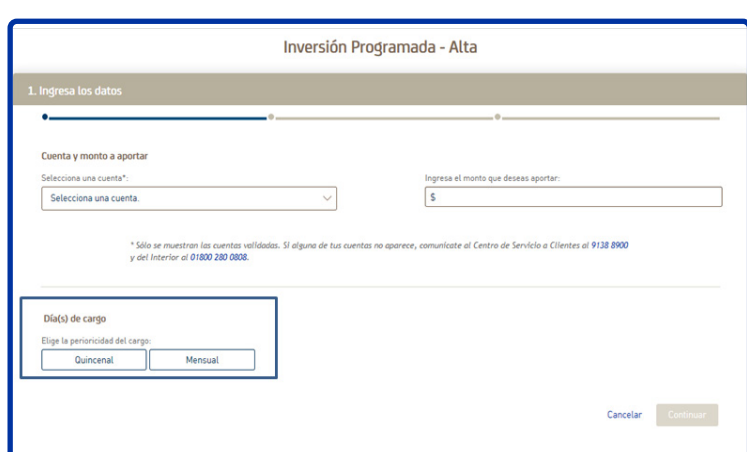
Inversión Programada - Alta

1. Ingresa los datos

Cuenta y monto a aportar

Selecciona una cuenta*:

Selecciona una cuenta.

Ingresa el monto que deseas aportar:

$

* Sólo se muestran las cuentas validadas. Si alguna de tus cuentas no aparece, comunícate al Centro de Servicio a Clientes al 9138 8900 y del Interior al 01800 280 0808.

Día(s) de cargo

Elige la periodicidad del cargo:

Quincenal

Mensual

Cancelar

Continuar